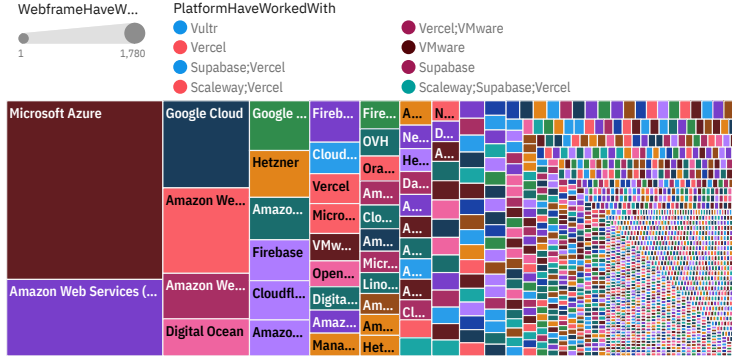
WebframeHaveW...

1

1,780

PlatformHaveWorkedWith

Vultr

Vercel

Supabase;Vercel

Scaleway;Vercel

Vercel;VMware

VMware

Supabase

Scaleway;Supabase;Vercel

Microsoft Azure

Amazon Web Services (...

Google Cloud

Amazon We...

Amazon We...

Digital Ocean

Google ...

Hetzner

Amazo...

Firebase

Cloudfl...

Amazo...

Fireb...

Cloud...

Vercel

Micro...

VMw...

Open...

Digita...

Amaz...

Mana...

Fire...

OVH

Ora...

Am...

Clo...

Am...

Micr...

Lino...

Am...

Am...

Het...

A...

Ne...

He...

Da...

A...

A...

A...

A...

A...

Cl...

A...

N...

D...

A...